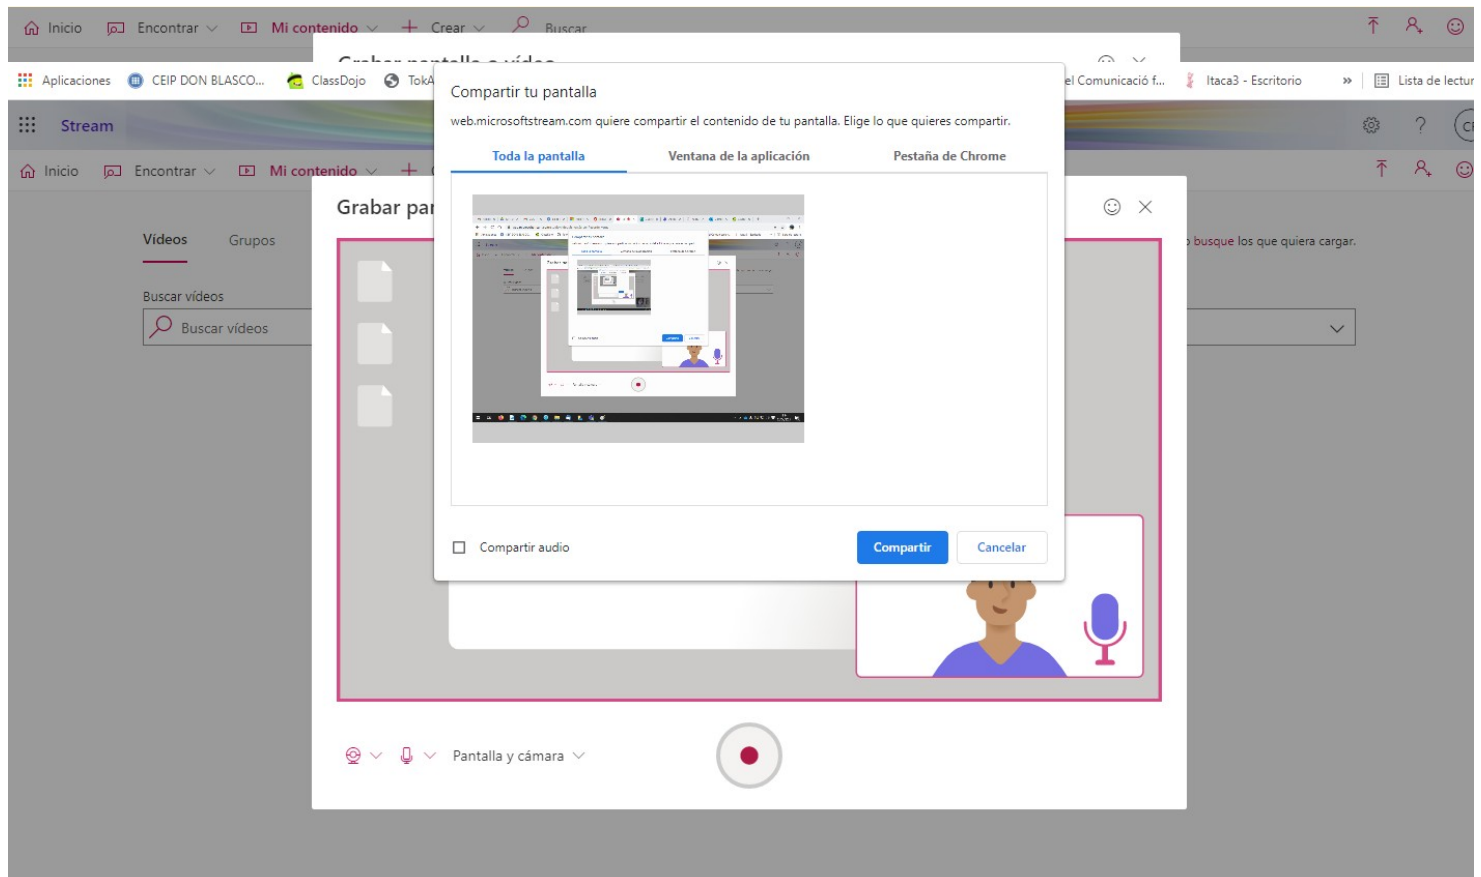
Inicio Encontrar Mi contenido Crear Buscar

Grabar pantalla o vídeo

Aplicaciones CEIP DON BLASCO... ClassDojo TokA el Comunicació f... Itaca3 - Escritorio » Lista de lectur

Stream

Inicio Encontrar Mi contenido

Grabar par

Vídeos Grupos

Buscar vídeos

Buscar vídeos

busque los que quiera cargar.

Compartir tu pantalla

web.microsoftstream.com quiere compartir el contenido de tu pantalla. Elige lo que quieres compartir.

Toda la pantalla | Ventana de la aplicación | Pestaña de Chrome

Compartir audio

Compartir Cancelar

Pantalla y cámara